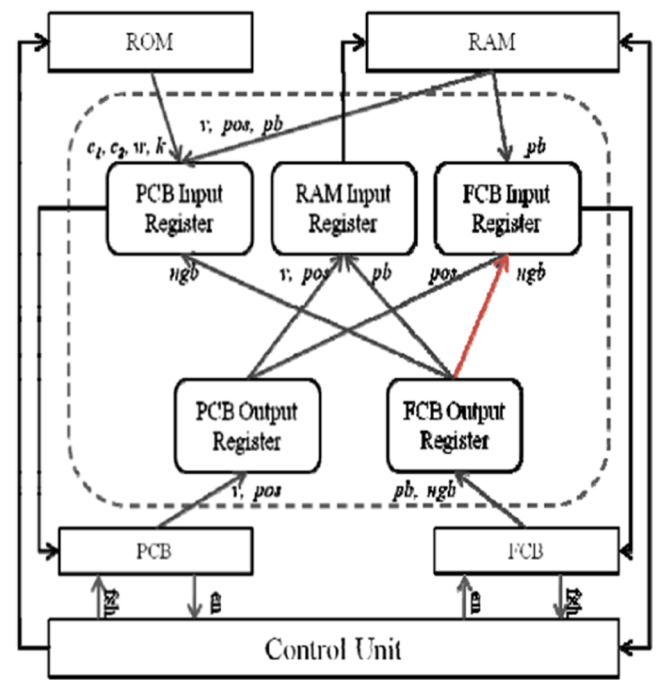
ROM

RAM

$c_1, c_2, w, k$

v, pos, pb

pb

PCB Input Register

RAM Input Register

FCB Input Register

ngb

v, pos

pb

pos

ngb

PCB Output Register

FCB Output Register

v, pos

pb, ngb

PCB

FCB

fsh

en

en

fsh

Control Unit